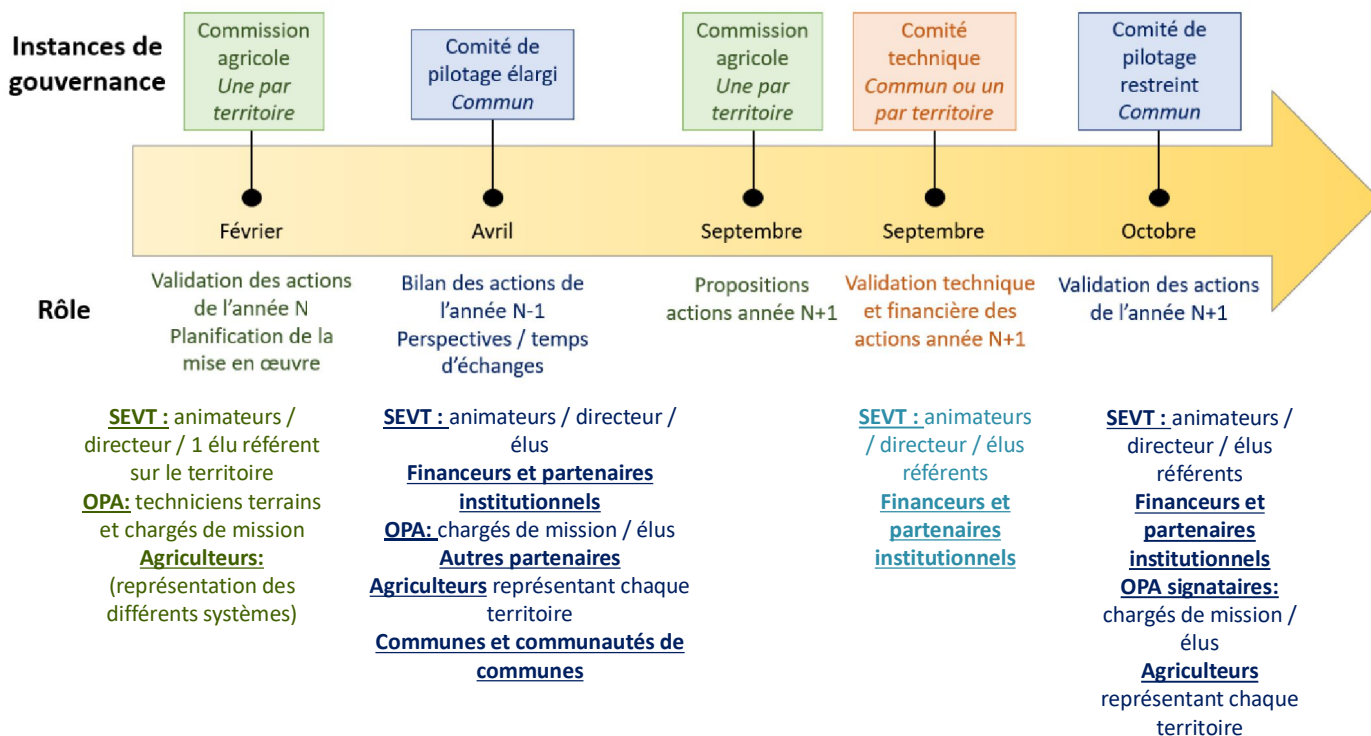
Instances de gouvernance

Commission agricole
*Une par territoire*

Comité de pilotage élargi
*Commun*

Commission agricole
*Une par territoire*

Comité technique
*Commun ou un par territoire*

Comité de pilotage restreint
*Commun*

Février

Avril

Septembre

Septembre

Octobre

Rôle

Validation des actions de l'année N
Planification de la mise en œuvre

Bilan des actions de l'année N-1
Perspectives / temps d'échanges

Propositions actions année N+1

Validation technique et financière des actions année N+1

Validation des actions de l'année N+1

**SEVT :** animateurs / directeur / 1 élu référent sur le territoire
**OPA:** techniciens terrains et chargés de mission
**Agriculteurs:** (représentation des différents systèmes)

**SEVT :** animateurs / directeur / élus
**Financeurs et partenaires institutionnels**
**OPA:** chargés de mission / élus
**Autres partenaires**
**Agriculteurs** représentant chaque territoire
**Communes et communautés de communes**

**SEVT :** animateurs / directeur / élus référents
**Financeurs et partenaires institutionnels**

**SEVT :** animateurs / directeur / élus référents
**Financeurs et partenaires institutionnels**
**OPA signataires:** chargés de mission / élus
**Agriculteurs** représentant chaque territoire